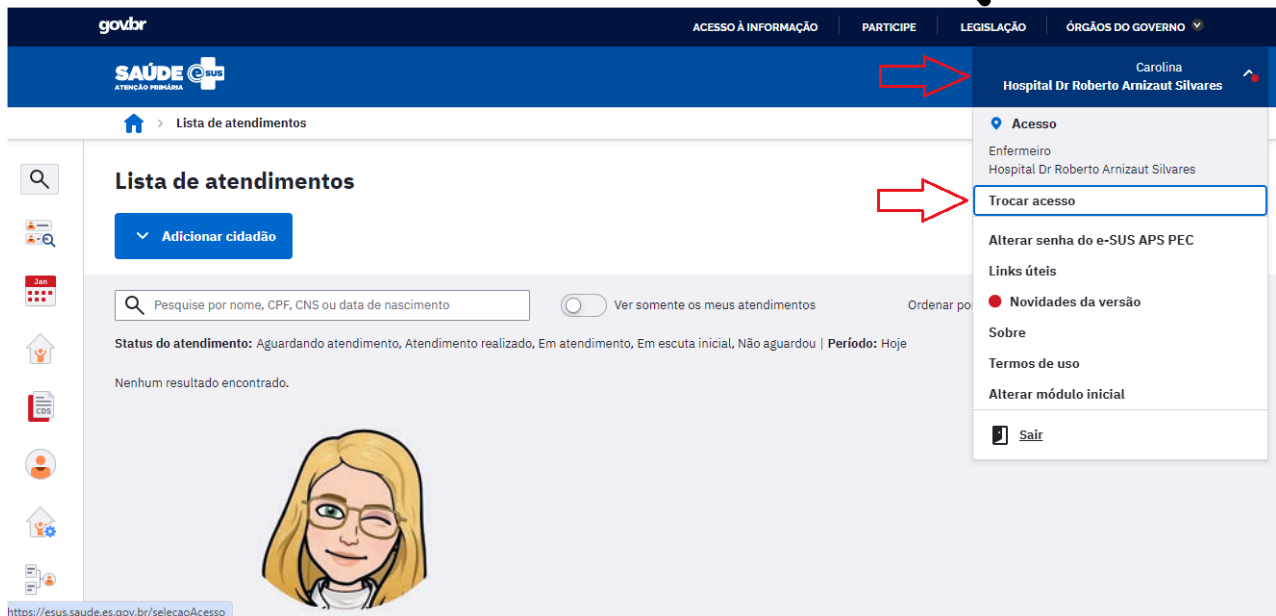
gov.br
ACESSO À INFORMAÇÃO PARTICIPE LEGISLAÇÃO ÓRGÃOS DO GOVERNO

SAÚDE e SUS
ATENÇÃO PRIMÁRIA

Carolina
Hospital Dr Roberto Arnizaut Silvares

Lista de atendimentos

Jan
CDS

Lista de atendimentos

Adicionar cidadão

Pesquise por nome, CPF, CNS ou data de nascimento

Ver somente os meus atendimentos

Ordenar po

Status do atendimento: Aguardando atendimento, Atendimento realizado, Em atendimento, Em escuta inicial, Não aguardou | Período: Hoje

Nenhum resultado encontrado.

Acesso
Enfermeiro
Hospital Dr Roberto Arnizaut Silvares

Trocar acesso

Alterar senha do e-SUS APS PEC
Links úteis
Novidades da versão
Sobre
Termos de uso
Alterar módulo inicial

Sair

https://esus.saude.es.gov.br/selecaoAcesso